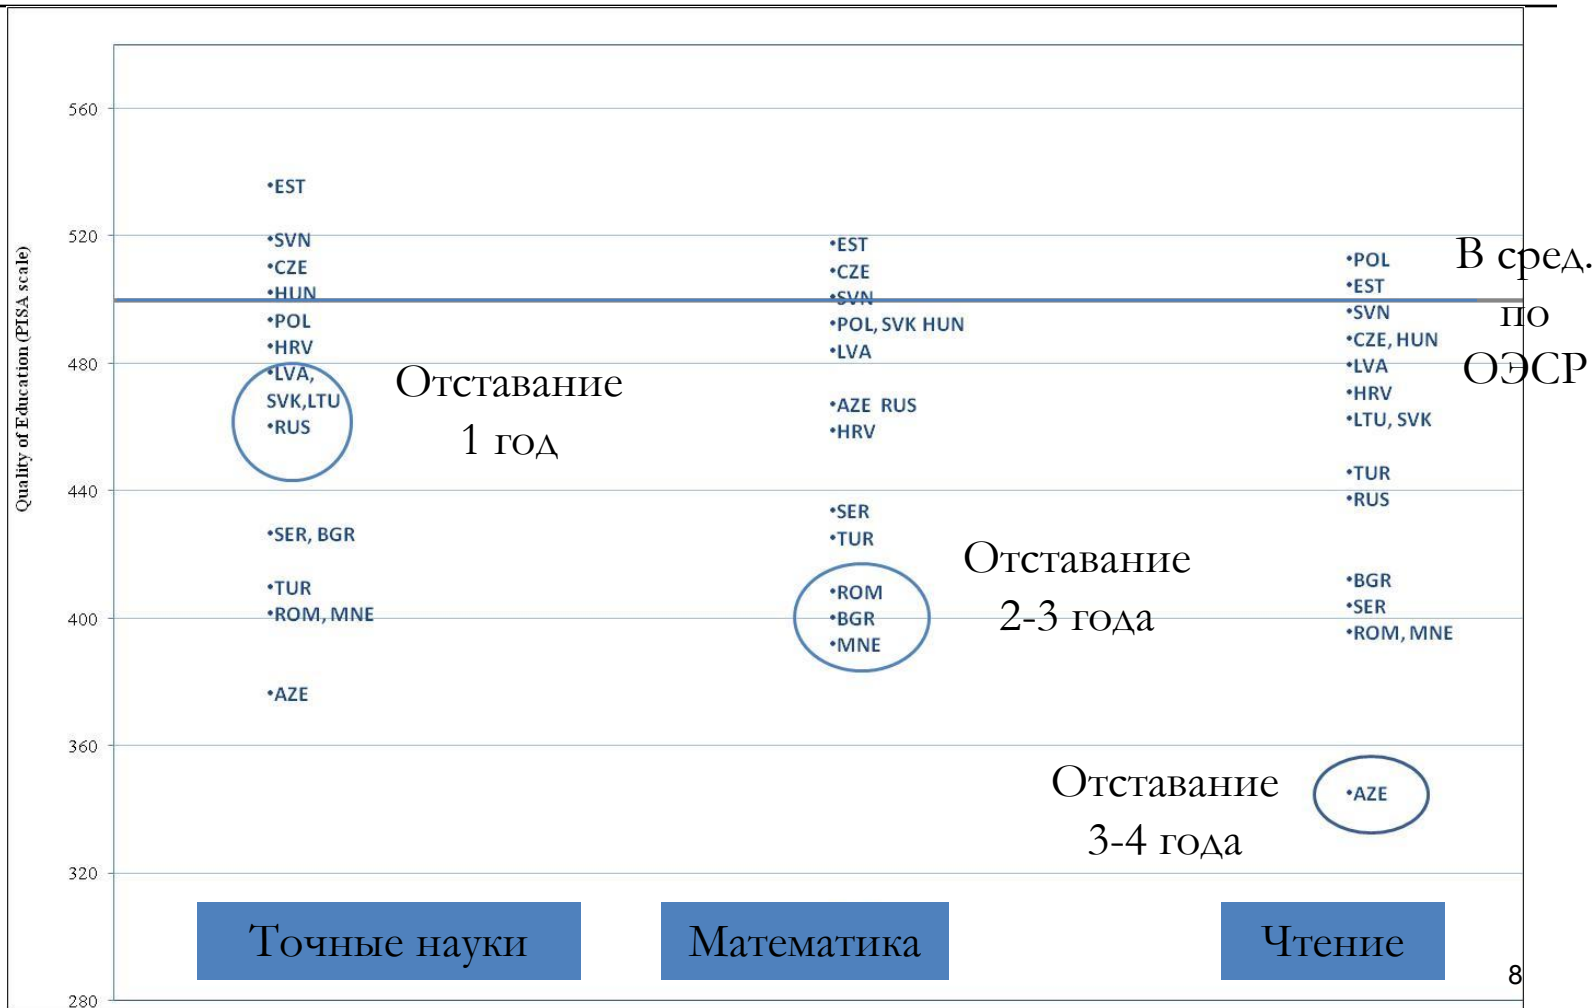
Quality of Education (PISA scale)

560
520
480
440
400
360
320
280

•EST
•SVN
•CZE
•HUN
•POL
•HRV
•LVA, SVK,LTU
•RUS
•SER, BGR
•TUR
•ROM, MNE
•AZE

Отставание 1 год

•EST
•CZE
•SVN
•POL, SVK HUN
•LVA
•AZE RUS
•HRV
•SER
•TUR
•ROM
•BGR
•MNE

Отставание 2-3 года

•POL
•EST
•SVN
•CZE, HUN
•LVA
•HRV
•LTU, SVK
•TUR
•RUS
•BGR
•SER
•ROM, MNE

В сред. по ОЭСР

Отставание 3-4 года

•AZE

Точные науки

Математика

Чтение

8